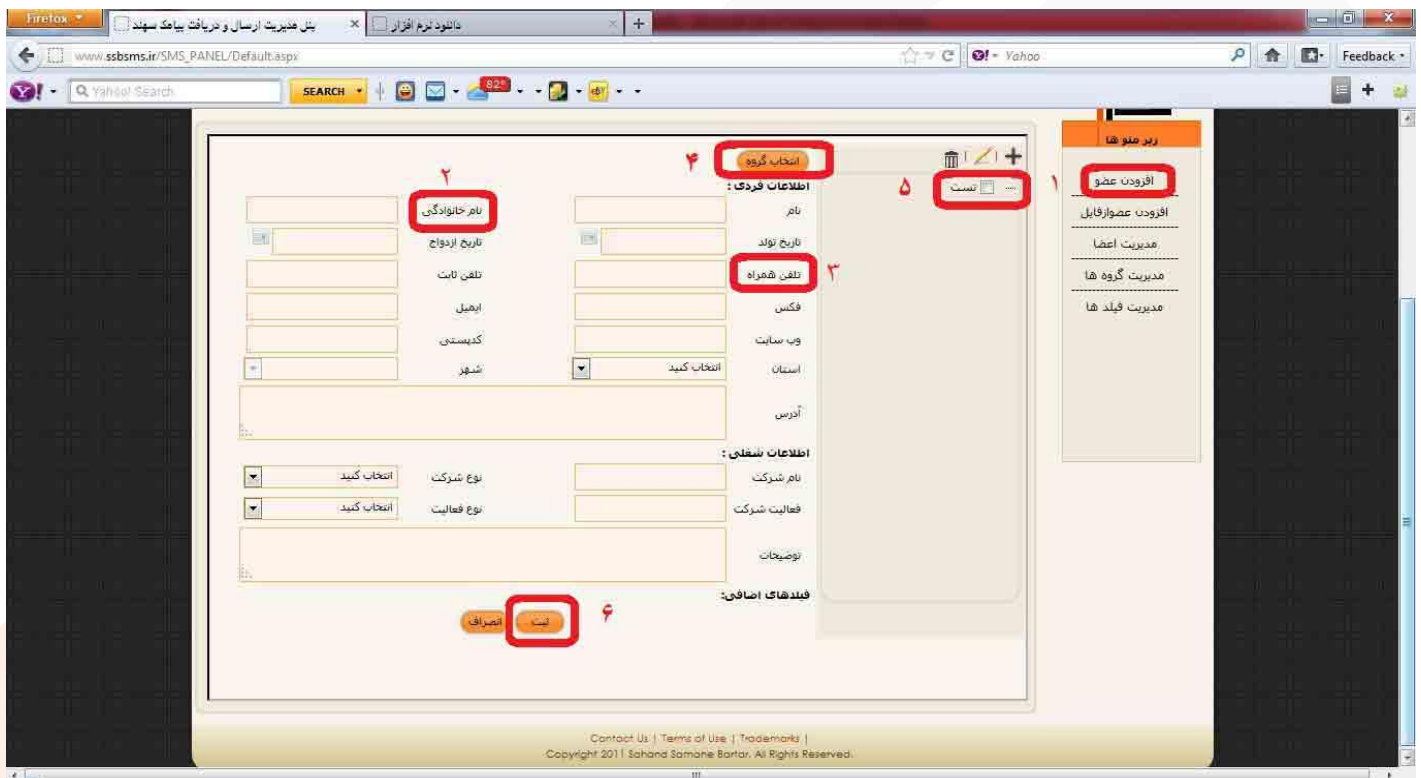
Firefox
پنل مدیریت ارسال و دریافت پیامک سهند
دانلود نرم افزار
www.ssbsms.ir/SMS_PANEL/Default.aspx
Yahoo
Feedback
Yahoo! Search
SEARCH
82°

زیر منو ها
افزودن عضو
افزودن عضوازفایل
مدیریت اعضا
مدیریت گروه ها
مدیریت فیلد ها

۱
۵
تست

۴
انتخاب گروه
اطلاعات فردی :
۲
نام
نام خانوادگی
تاریخ تولد
تاریخ ازدواج
۳
تلفن همراه
تلفن ثابت
فکس
ایمیل
وب سایت
کدپستی
استان
انتخاب کنید
شهر
آدرس
اطلاعات شغلی :
نام شرکت
نوع شرکت
انتخاب کنید
فعالیت شرکت
نوع فعالیت
انتخاب کنید
توضیحات
فیلدهای اضافی:
۶
ثبت
انصراف

Contact Us | Terms of Use | Trademarks |
Copyright 2011 Sahand Samane Bartar. All Rights Reserved.